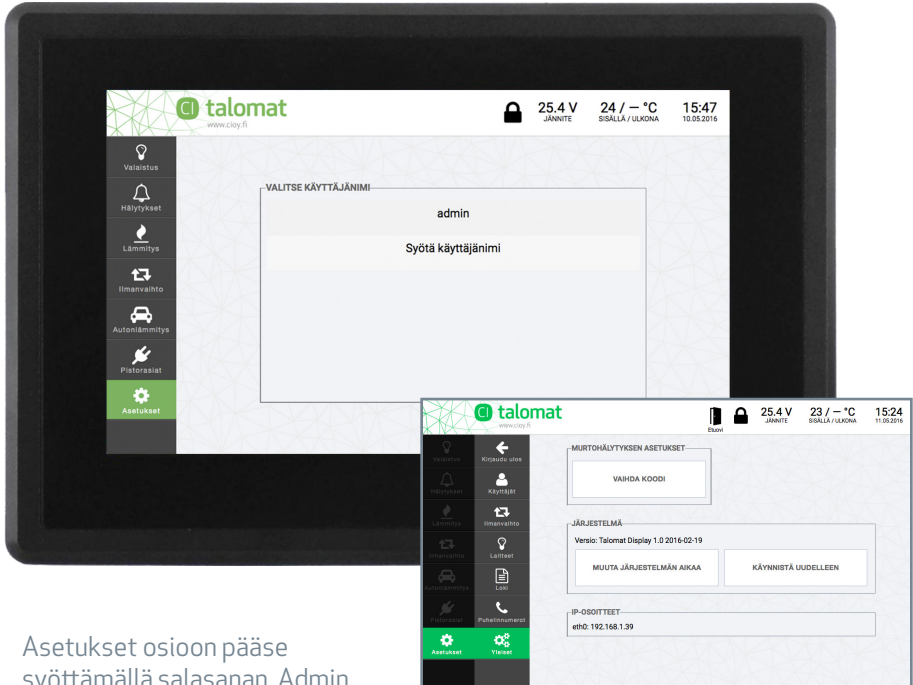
CI talomat
www.cioy.fi

25.4 V
JÄNNITE

24 / — °C
SISÄLLÄ / ULKONA

15:47
10.05.2016

Valaistus
Hälytykset
Lämmitys
Ilmanvaihto
Autonlämmitys
Pistorasiat
Asetukset

VALITSE KÄYTTÄJÄNIMI

admin

Syötä käyttäjänimi

CI talomat
www.cioy.fi

Etuovi

25.4 V
JÄNNITE

23 / — °C
SISÄLLÄ / ULKONA

15:24
11.05.2016

Valaistus
Hälytykset
Lämmitys
Ilmanvaihto
Autonlämmitys
Pistorasiat
Asetukset

Kirjaudu ulos
Käyttäjät
Ilmanvaihto
Laitteet
Loki
Puhelinnumerot
Yleiset

MURTOHÄLYTYKSEN ASETUKSET

VAIHDA KOODI

JÄRJESTELMÄ

Versio: Talomat Display 1.0 2016-02-19

MUUTA JÄRJESTELMÄN AIKAA

KÄYNNISTÄ UUDELLEEN

IP-OSOITTEET

eth0: 192.168.1.39

Asetukset osioon pääse syöttämällä salasanan. Admin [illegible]